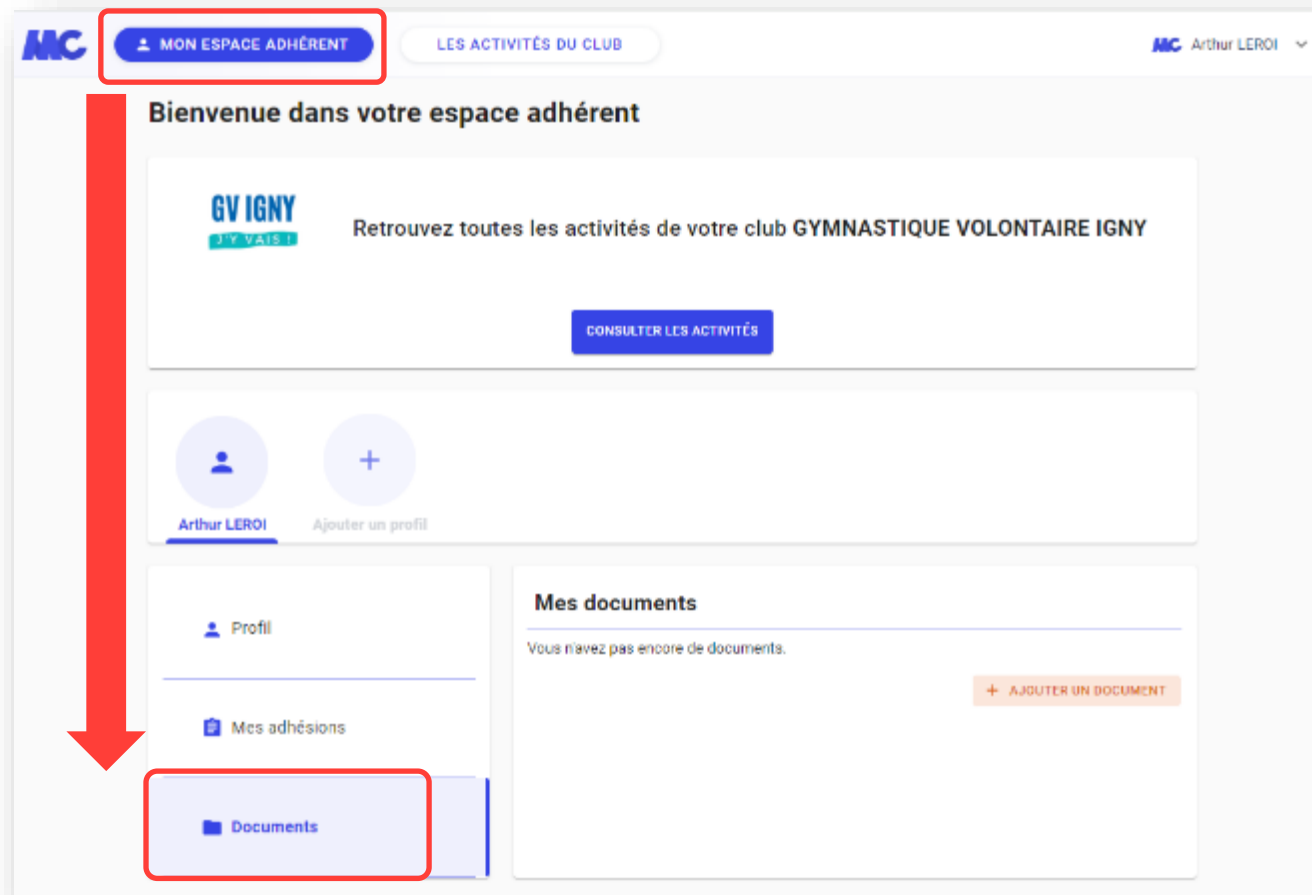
MC

MON ESPACE ADHÉRENT

LES ACTIVITÉS DU CLUB

MC Arthur LEROI

Bienvenue dans votre espace adhérent

GV IGNY
J'Y VAIS !

Retrouvez toutes les activités de votre club GYMNASTIQUE VOLONTAIRE IGNY

CONSULTER LES ACTIVITÉS

Arthur LEROI

Ajouter un profil

Profil

Mes adhésions

Documents

Mes documents

Vous n'avez pas encore de documents.

+ AJOUTER UN DOCUMENT